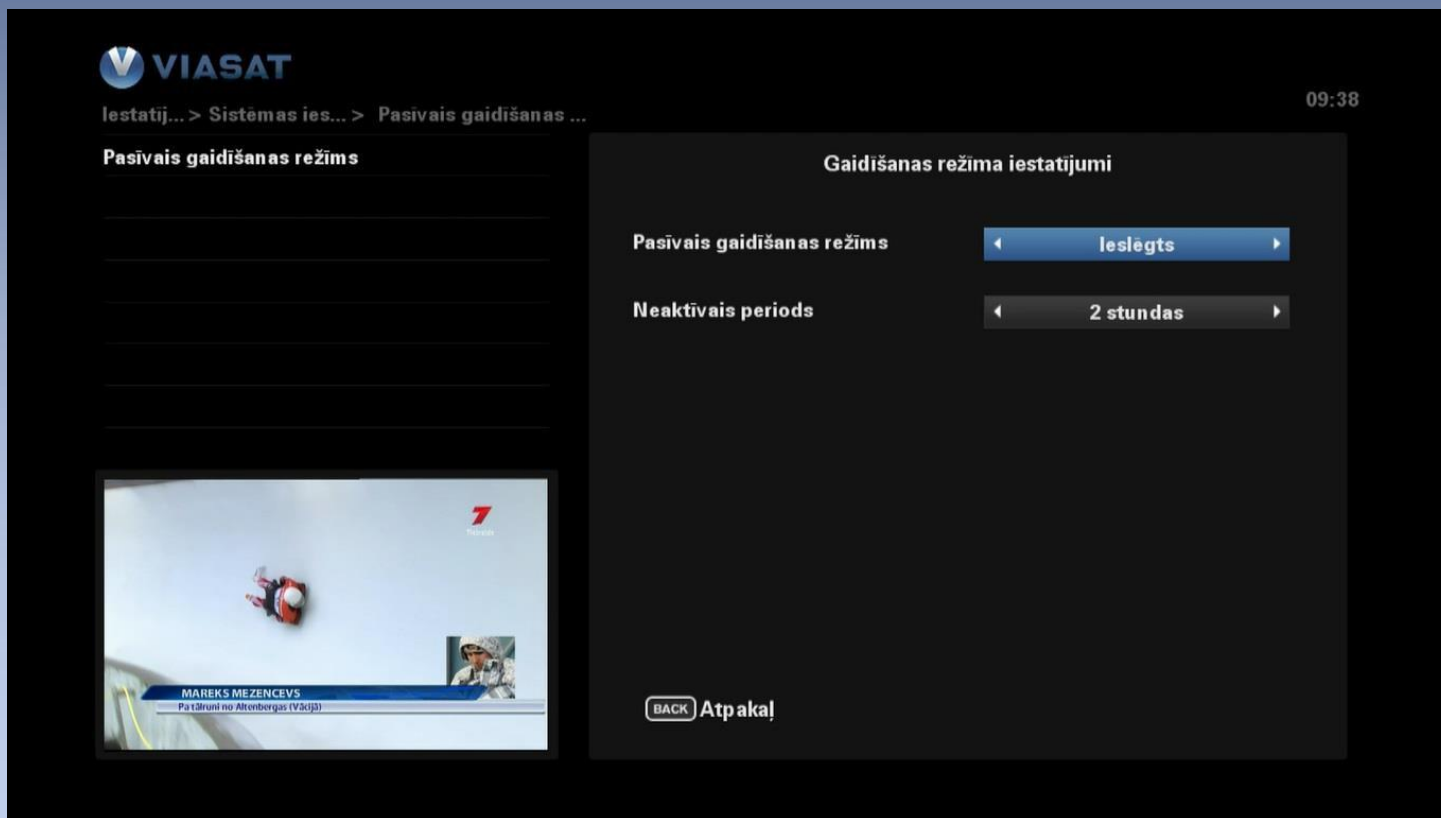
VIASAT

Iestatīj... > Sistēmas ies... > Pasīvais gaidīšanas ...

09:38

Pasīvais gaidīšanas režīms

Gaidīšanas režīma iestatījumi

Pasīvais gaidīšanas režīms

Ieslēgts

Neaktīvais periods

2 stundas

7
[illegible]

MAREKS MEZENCEVS
Pa tālruni no Altenbergas (Vācijā)

BACK Atpakaļ